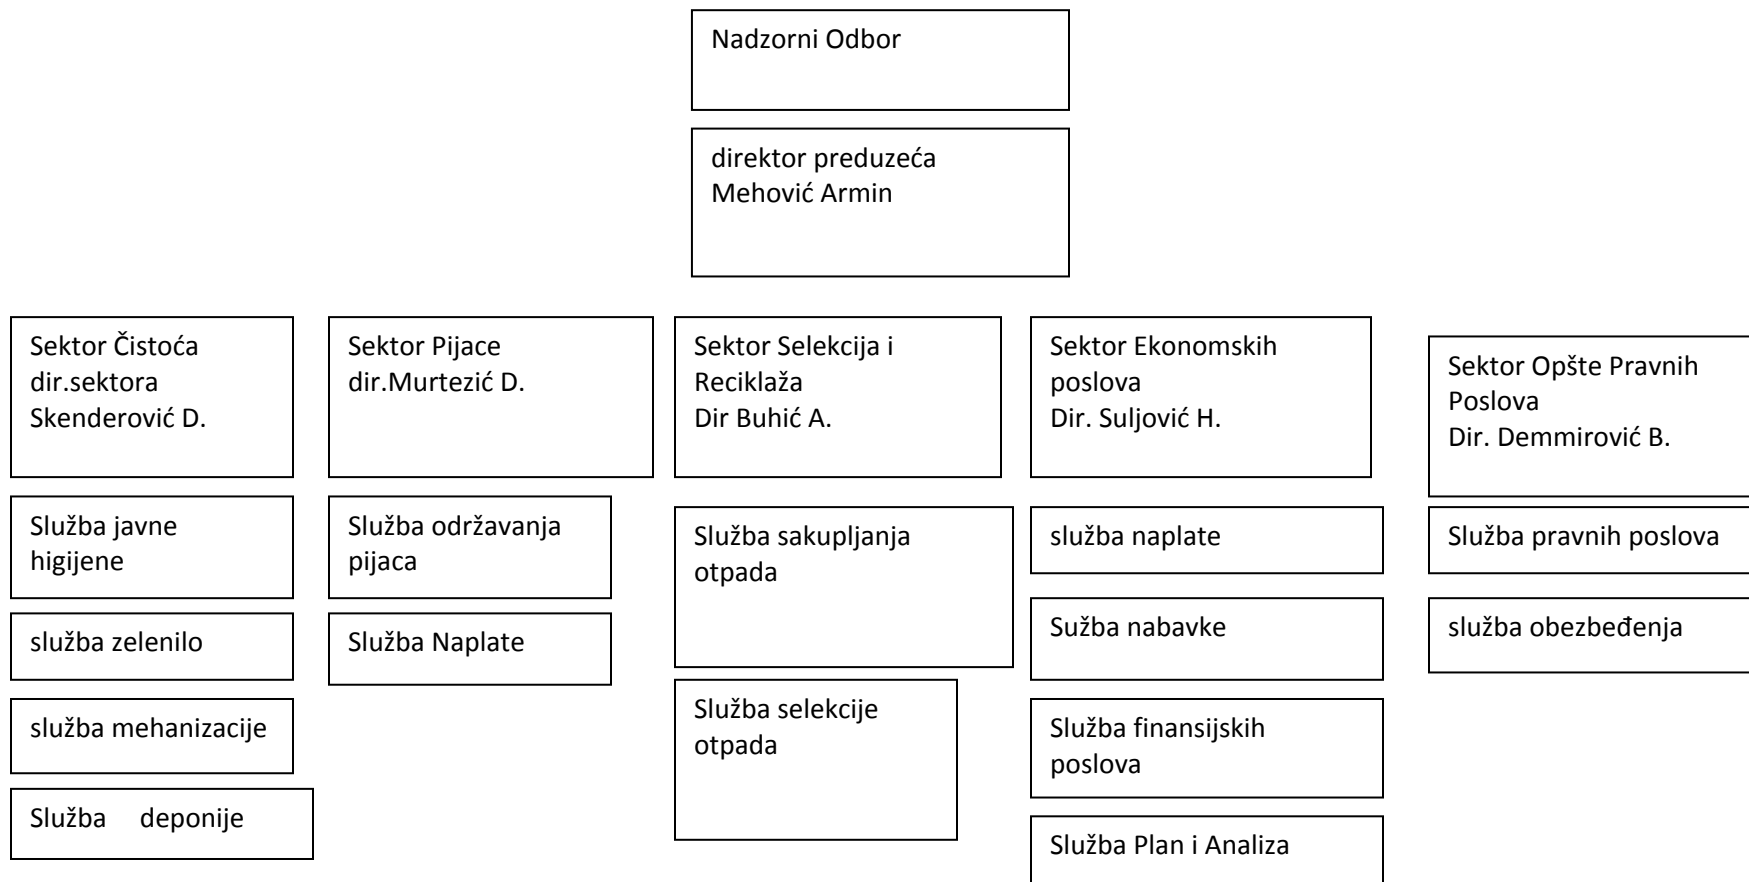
Nadzorni Odbor

direktor preduzeća
Mehović Armin

Sektor Čistoća
dir.sektora
Skenderović D.

Služba javne higijene

služba zelenilo

služba mehanizacije

Služba deponije

Sektor Pijace
dir.Murtezić D.

Služba održavanja pijaca

Služba Naplate

Sektor Selekcija i Reciklaža
Dir Buhić A.

Služba sakupljanja otpada

Služba selekcije otpada

Sektor Ekonomskih poslova
Dir. Suljović H.

služba naplate

Sužba nabavke

Služba finansijskih poslova

Služba Plan i Analiza

Sektor Opšte Pravnih Poslova
Dir. Demmirović B.

Služba pravnih poslova

služba obezbeđenja